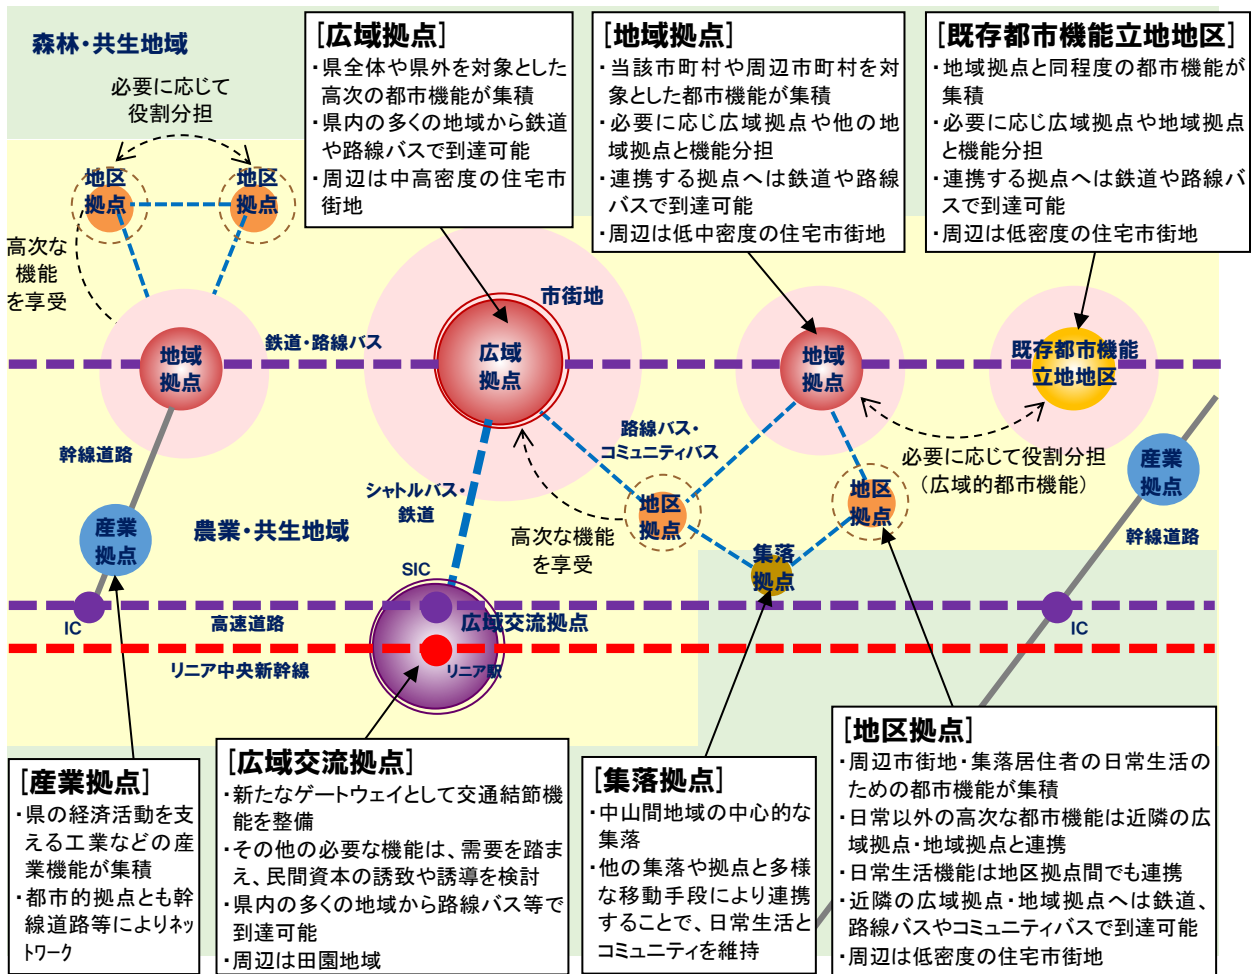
森林・共生地域

必要に応じて役割分担

地区拠点

地区拠点

高次な機能を享受

【広域拠点】
・県全体や県外を対象とした高次の都市機能が集積
・県内の多くの地域から鉄道や路線バスで到達可能
・周辺は中高密度の住宅市街地

【地域拠点】
・当該市町村や周辺市町村を対象とした都市機能が集積
・必要に応じ広域拠点や他の地域拠点と機能分担
・連携する拠点へは鉄道や路線バスで到達可能
・周辺は低中密度の住宅市街地

【既存都市機能立地地区】
・地域拠点と同程度の都市機能が集積
・必要に応じ広域拠点や地域拠点と機能分担
・連携する拠点へは鉄道や路線バスで到達可能
・周辺は低密度の住宅市街地

市街地

鉄道・路線バス

地域拠点

広域拠点

地域拠点

既存都市機能立地地区

路線バス・コミュニティバス

幹線道路

必要に応じて役割分担（広域的都市機能）

産業拠点

シャトルバス・鉄道

地区拠点

地区拠点

産業拠点

農業・共生地域

高次な機能を享受

集落拠点

幹線道路

SIC

IC

高速道路

広域交流拠点

IC

リニア中央新幹線

リニア駅

【産業拠点】
・県の経済活動を支える工業などの産業機能が集積
・都市的拠点とも幹線道路等によりネットワーク

【広域交流拠点】
・新たなゲートウェイとして交通結節機能を整備
・その他の必要な機能は、需要を踏まえ、民間資本の誘致や誘導を検討
・県内の多くの地域から路線バス等で到達可能
・周辺は田園地域

【集落拠点】
・中山間地域の中心的な集落
・他の集落や拠点と多様な移動手段により連携することで、日常生活とコミュニティを維持

【地区拠点】
・周辺市街地・集落居住者の日常生活のための都市機能が集積
・日常以外の高次な都市機能は近隣の広域拠点・地域拠点と連携
・日常生活機能は地区拠点間でも連携
・近隣の広域拠点・地域拠点へは鉄道、路線バスやコミュニティバスで到達可能
・周辺は低密度の住宅市街地